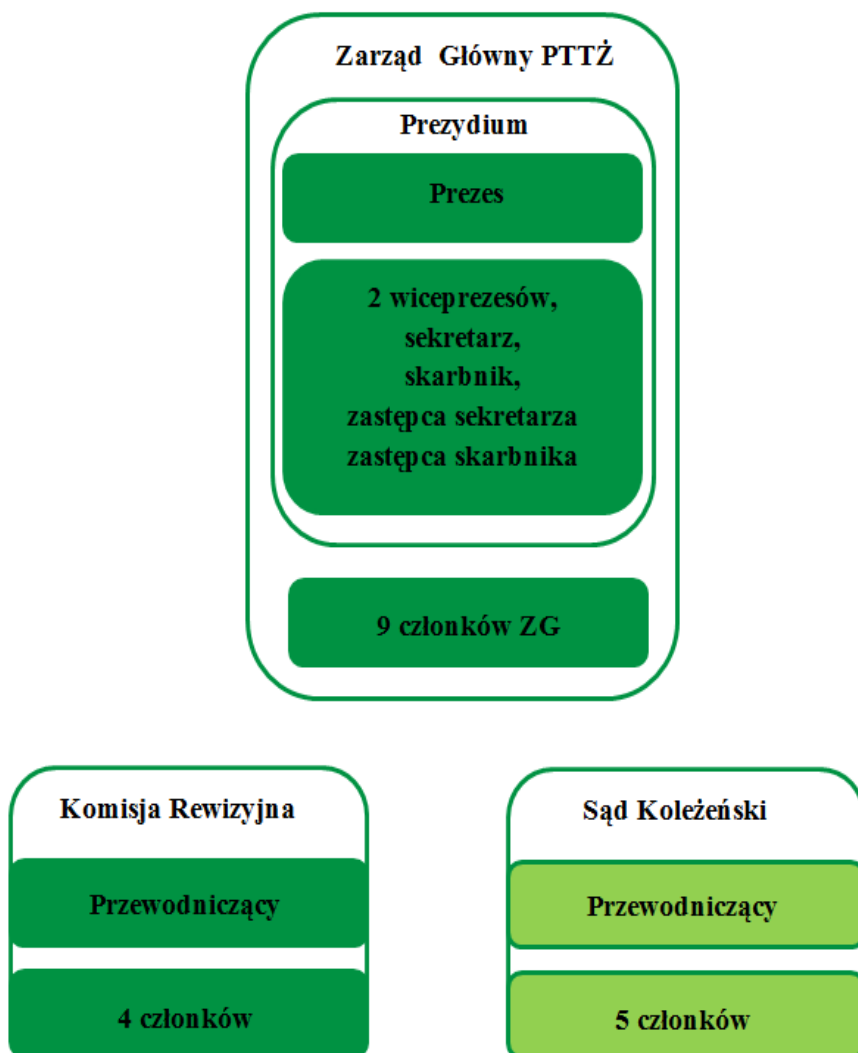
Zarząd Główny PTTŻ

Prezydium

Prezes

2 wiceprezesów,
sekretarz,
skarbnik,
zastępca sekretarza
zastępca skarbnika

9 członków ZG

Komisja Rewizyjna

Przewodniczący

4 członków

Sąd Koleżeński

Przewodniczący

5 członków